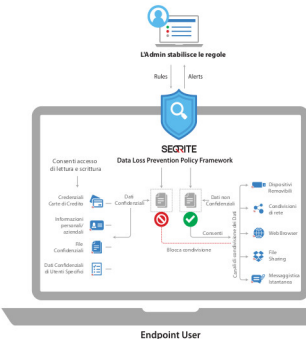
L'Admin stabilisce le regole

Rules

Alerts

SEQRITE

Data Loss Prevention Policy Framework

Consenti accesso di lettura e scrittura

Credenziali Carte di Credito

Informazioni personali/ aziendali

File Confidenziali

Dati Confidenziali di Utenti Specifici

Dati Confidenziali

Dati non Confidenziali

Consenti

Blocca condivisione

Canali di condivisione dei Dati

Dispositivi Removibili

Condivisioni di rete

Web Browser

File Sharing

Messaggistica Istantanea

Endpoint User